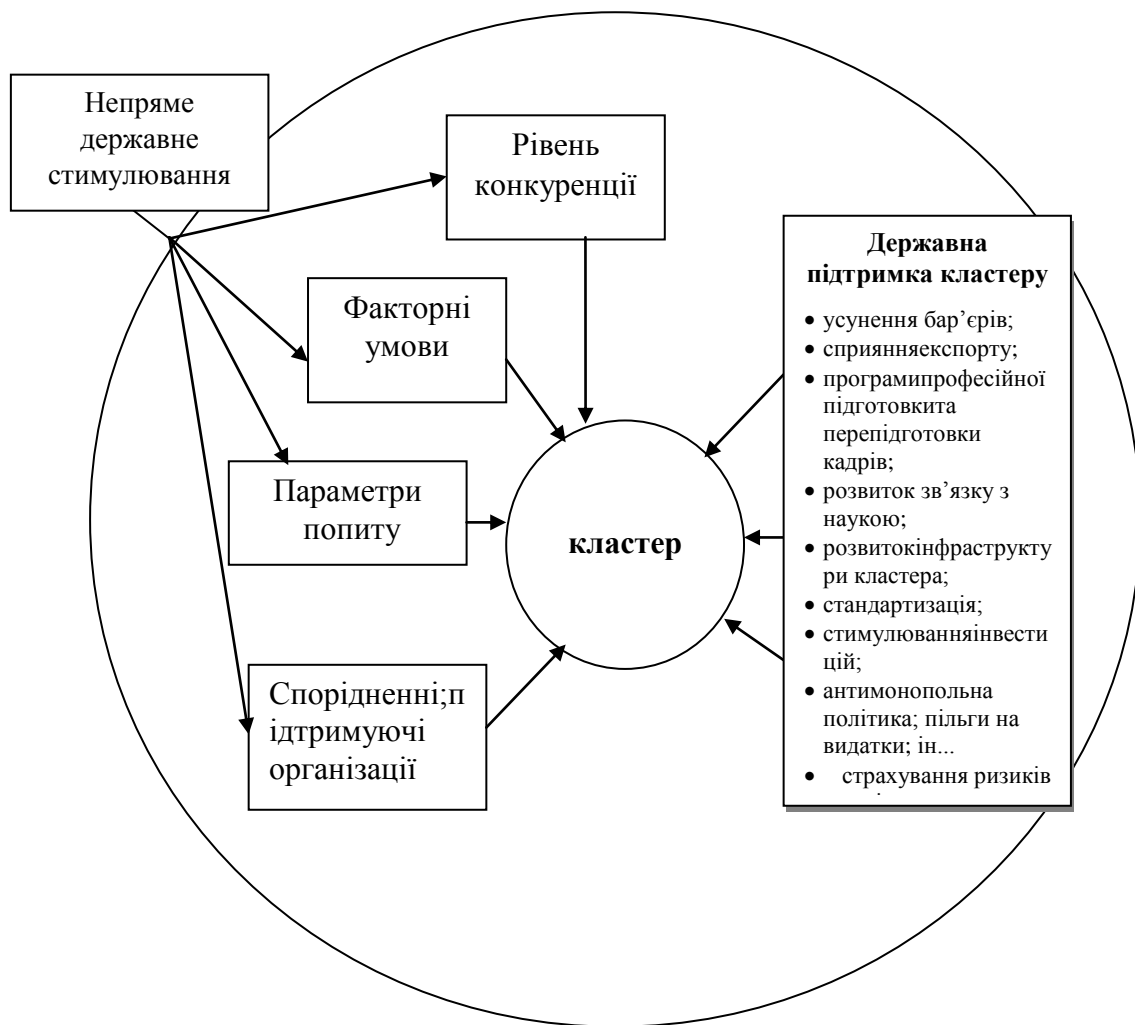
Непряме державне стимулювання

Рівень конкуренції

Факторні умови

Параметри попиту

Спорідненні;підтримуючі організації

кластер

Державна підтримка кластеру

• усунення бар'єрів;
• сприянняекспорту;
• програмипрофесійної підготовкита перепідготовки кадрів;
• розвиток зв'язку з наукою;
• розвитокінфраструктури кластера;
• стандартизація;
• стимулюванняінвестицій;
• антимонопольна політика; пільги на видатки; ін...
• страхування ризиків